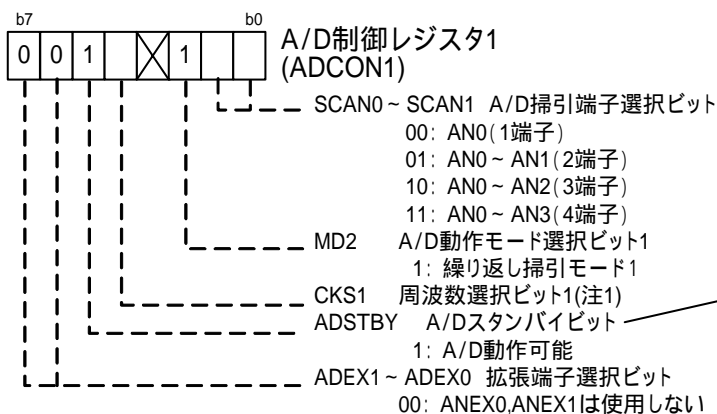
b7 b0

0 0 1 1

A/D制御レジスタ1
(ADCON1)

SCAN0 ~ SCAN1 A/D掃引端子選択ビット
00: AN0(1端子)
01: AN0 ~ AN1(2端子)
10: AN0 ~ AN2(3端子)
11: AN0 ~ AN3(4端子)

MD2 A/D動作モード選択ビット1
1: 繰り返し掃引モード1

CKS1 周波数選択ビット1(注1)

ADSTBY A/Dスタンバイビット
1: A/D動作可能

ADEX1 ~ ADEX0 拡張端子選択ビット
00: ANEX0,ANEX1は使用しない